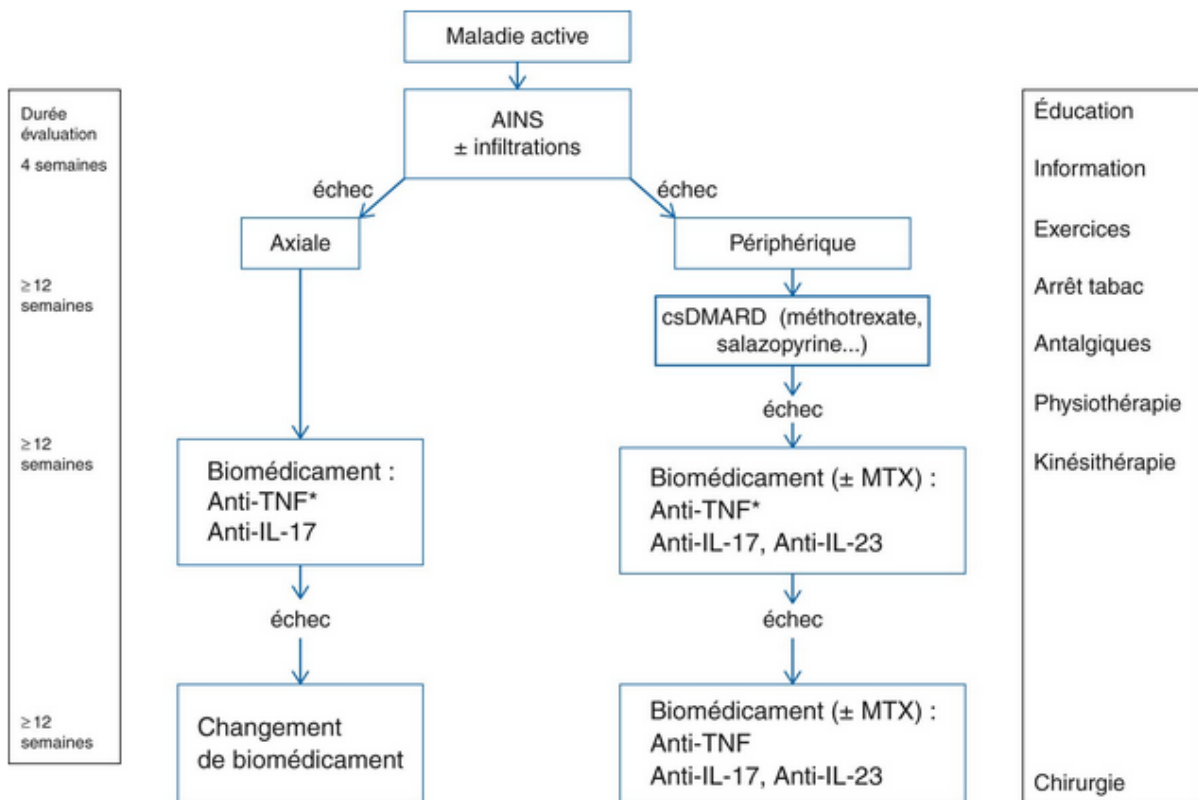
Maladie active

Durée évaluation
4 semaines

≥ 12 semaines

≥ 12 semaines

≥ 12 semaines

AINS
± infiltrations

échec

échec

Axiale

Périphérique

csDMARD (méthotrexate, salazopyrine...)

échec

Biomédicament :
Anti-TNF*
Anti-IL-17

Biomédicament (± MTX) :
Anti-TNF*
Anti-IL-17, Anti-IL-23

échec

échec

Changement de biomédicament

Biomédicament (± MTX) :
Anti-TNF
Anti-IL-17, Anti-IL-23

Éducation
Information
Exercices
Arrêt tabac
Antalgiques
Physiothérapie
Kinésithérapie
Chirurgie